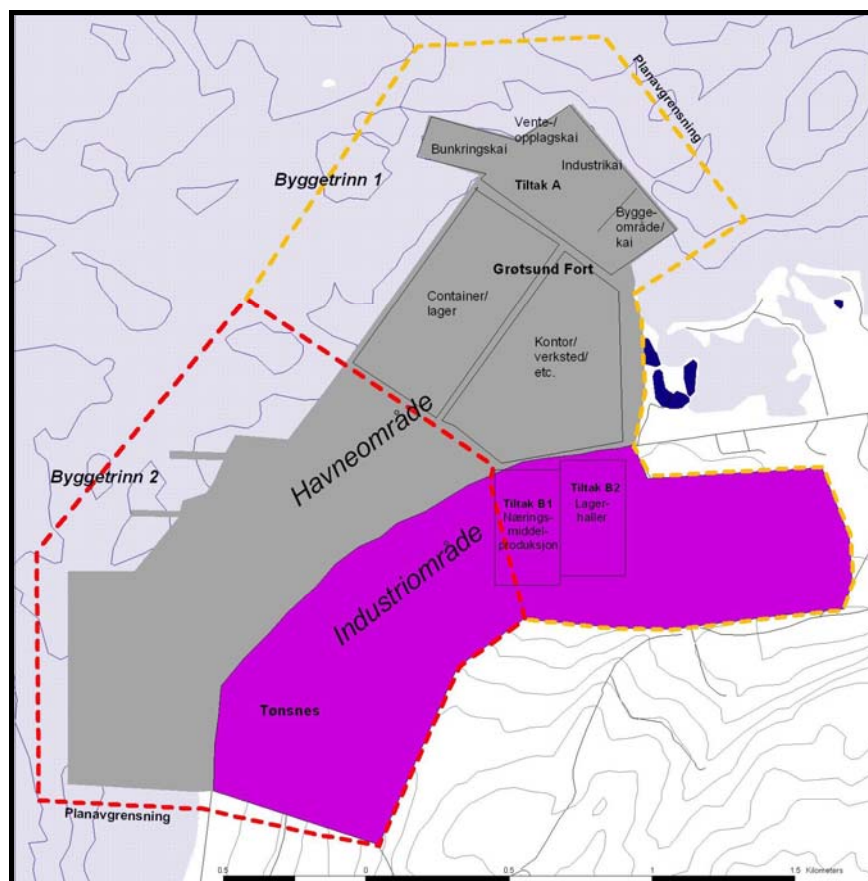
Planavgrensning

Vente-/ opplagskai

Bunkringskai

Industrikai

Byggetrinn 1

Tiltak A

Bygge-område/ kai

Grøtsund Fort

Container/ lager

Kontor/ verksted/ etc.

Havneområde

Byggetrinn 2

Tiltak B1 Nærings-middel-produksjon

Tiltak B2 Lager-haller

Industriområde

Tønsnes

Planavgrensning

0.5 0 0.5 1 1.5 Kilometers